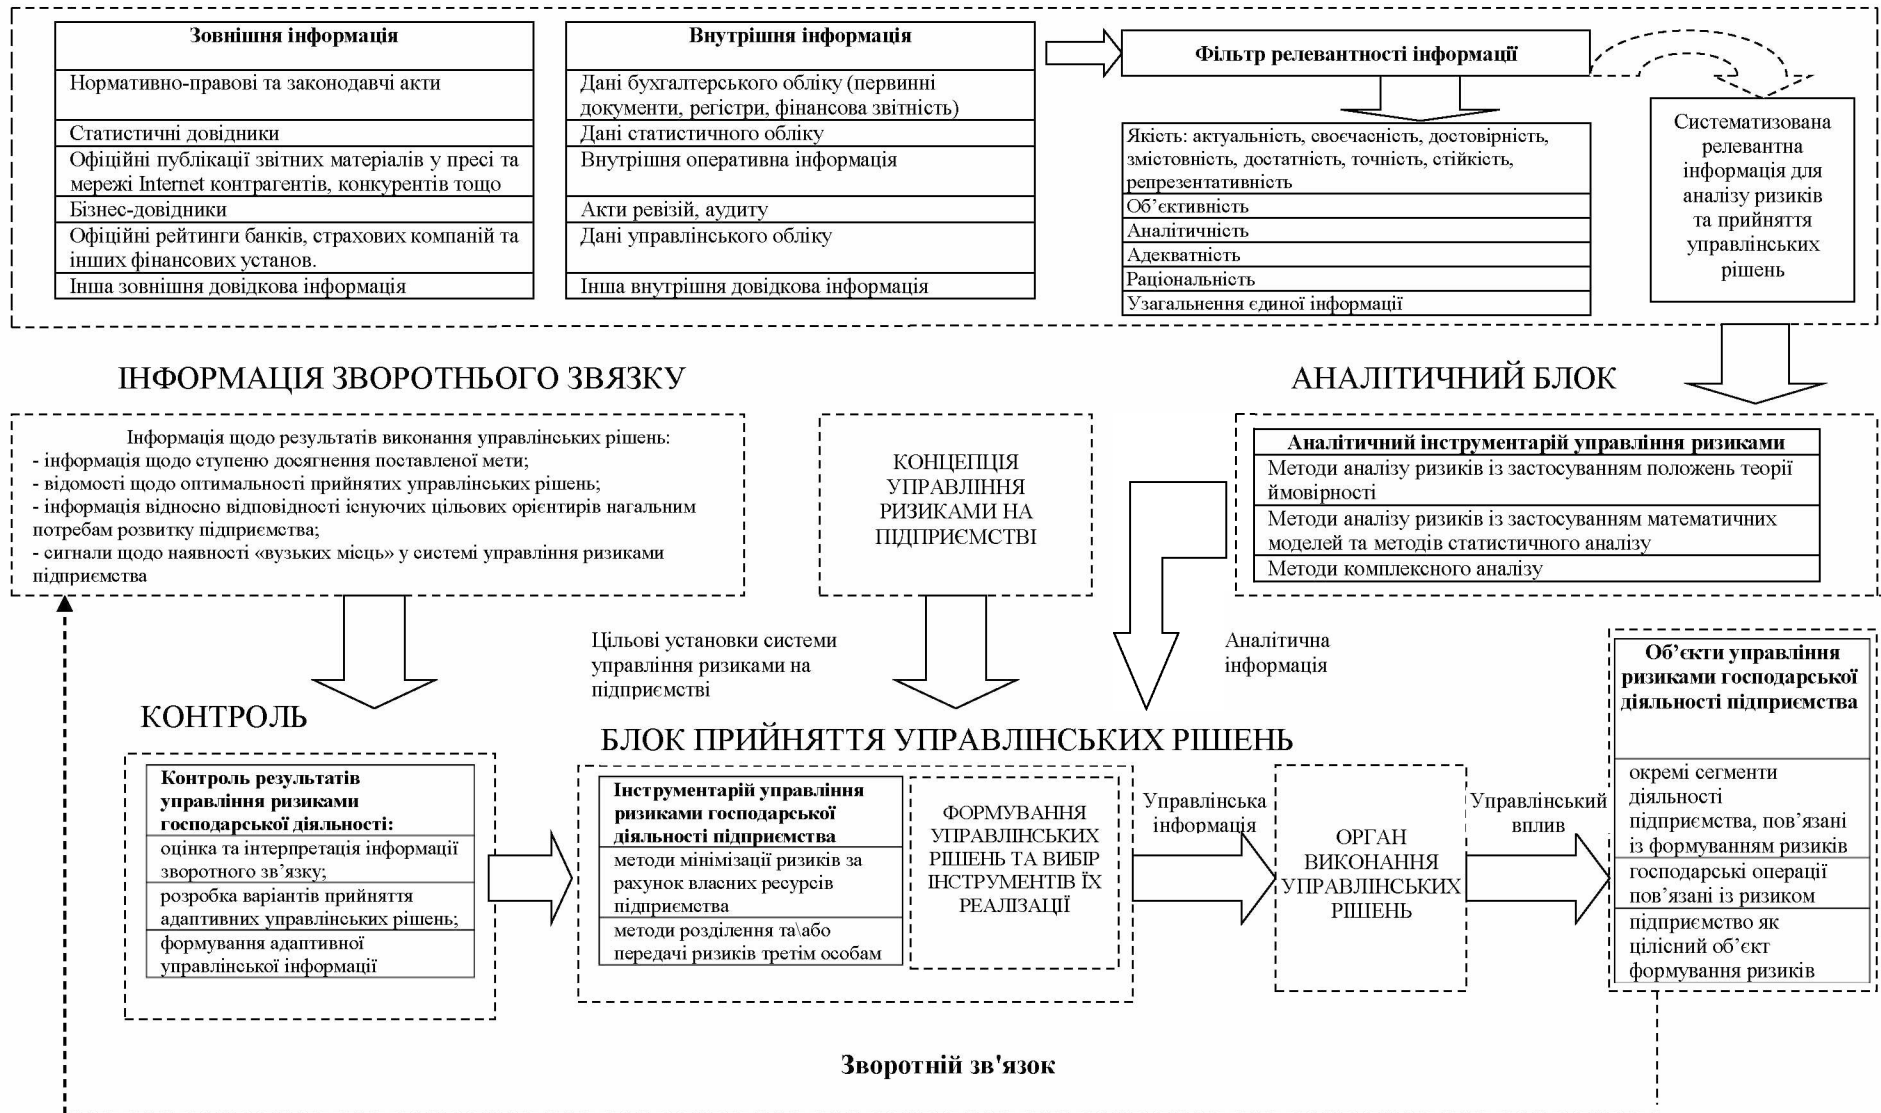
| Зовнішня інформація |
|---|
| Нормативно-правові та законодавчі акти |
| Статистичні довідники |
| Офіційні публікації звітних матеріалів у пресі та мережі Internet контрагентів, конкурентів тощо |
| Бізнес-довідники |
| Офіційні рейтинги банків, страхових компаній та інших фінансових установ. |
| Інша зовнішня довідкова інформація |

| Внутрішня інформація |
|---|
| Дані бухгалтерського обліку (первинні документи, регістри, фінансова звітність) |
| Дані статистичного обліку |
| Внутрішня оперативна інформація |
| Акти ревізій, аудиту |
| Дані управлінського обліку |
| Інша внутрішня довідкова інформація |

Фільтр релевантності інформації

| Якість: актуальність, своєчасність, достовірність, змістовність, достатність, точність, стійкість, репрезентативність |
|---|
| Об'єктивність |
| Аналітичність |
| Адекватність |
| Раціональність |
| Узагальнення єдиної інформації |

Систематизована релевантна інформація для аналізу ризиків та прийняття управлінських рішень

ІНФОРМАЦІЯ ЗВОРОТНЬОГО ЗВЯЗКУ

АНАЛІТИЧНИЙ БЛОК

Інформація щодо результатів виконання управлінських рішень:
- інформація щодо ступеню досягнення поставленої мети;
- відомості щодо оптимальності прийнятих управлінських рішень;
- інформація відносно відповідності існуючих цільових орієнтирів нагальним потребам розвитку підприємства;
- сигнали щодо наявності «вузьких місць» у системі управління ризиками підприємства

КОНЦЕПЦІЯ УПРАВЛІННЯ РИЗИКАМИ НА ПІДПРИЄМСТВІ

| Аналітичний інструментарій управління ризиками |
|---|
| Методи аналізу ризиків із застосуванням положень теорії ймовірності |
| Методи аналізу ризиків із застосуванням математичних моделей та методів статистичного аналізу |
| Методи комплексного аналізу |

Цільові установки системи управління ризиками на підприємстві

Аналітична інформація

КОНТРОЛЬ

БЛОК ПРИЙНЯТТЯ УПРАВЛІНСЬКИХ РІШЕНЬ

| Об'єкти управління ризиками господарської діяльності підприємства |
|---|
| окремі сегменти діяльності підприємства, пов'язані із формуванням ризиків |
| господарські операції пов'язані із ризиком |
| підприємство як цілісний об'єкт формування ризиків |

| Контроль результатів управління ризиками господарської діяльності: |
|---|
| оцінка та інтерпретація інформації зворотного зв'язку; |
| розробка варіантів прийняття адаптивних управлінських рішень; |
| формування адаптивної управлінської інформації |

| Інструментарій управління ризиками господарської діяльності підприємства |
|---|
| методи мінімізації ризиків за рахунок власних ресурсів підприємства |
| методи розділення та\або передачі ризиків третім особам |

ФОРМУВАННЯ УПРАВЛІНСЬКИХ РІШЕНЬ ТА ВИБІР ІНСТРУМЕНТІВ ЇХ РЕАЛІЗАЦІЇ

Управлінська інформація

ОРГАН ВИКОНАННЯ УПРАВЛІНСЬКИХ РІШЕНЬ

Управлінський вплив

Зворотній зв'язок